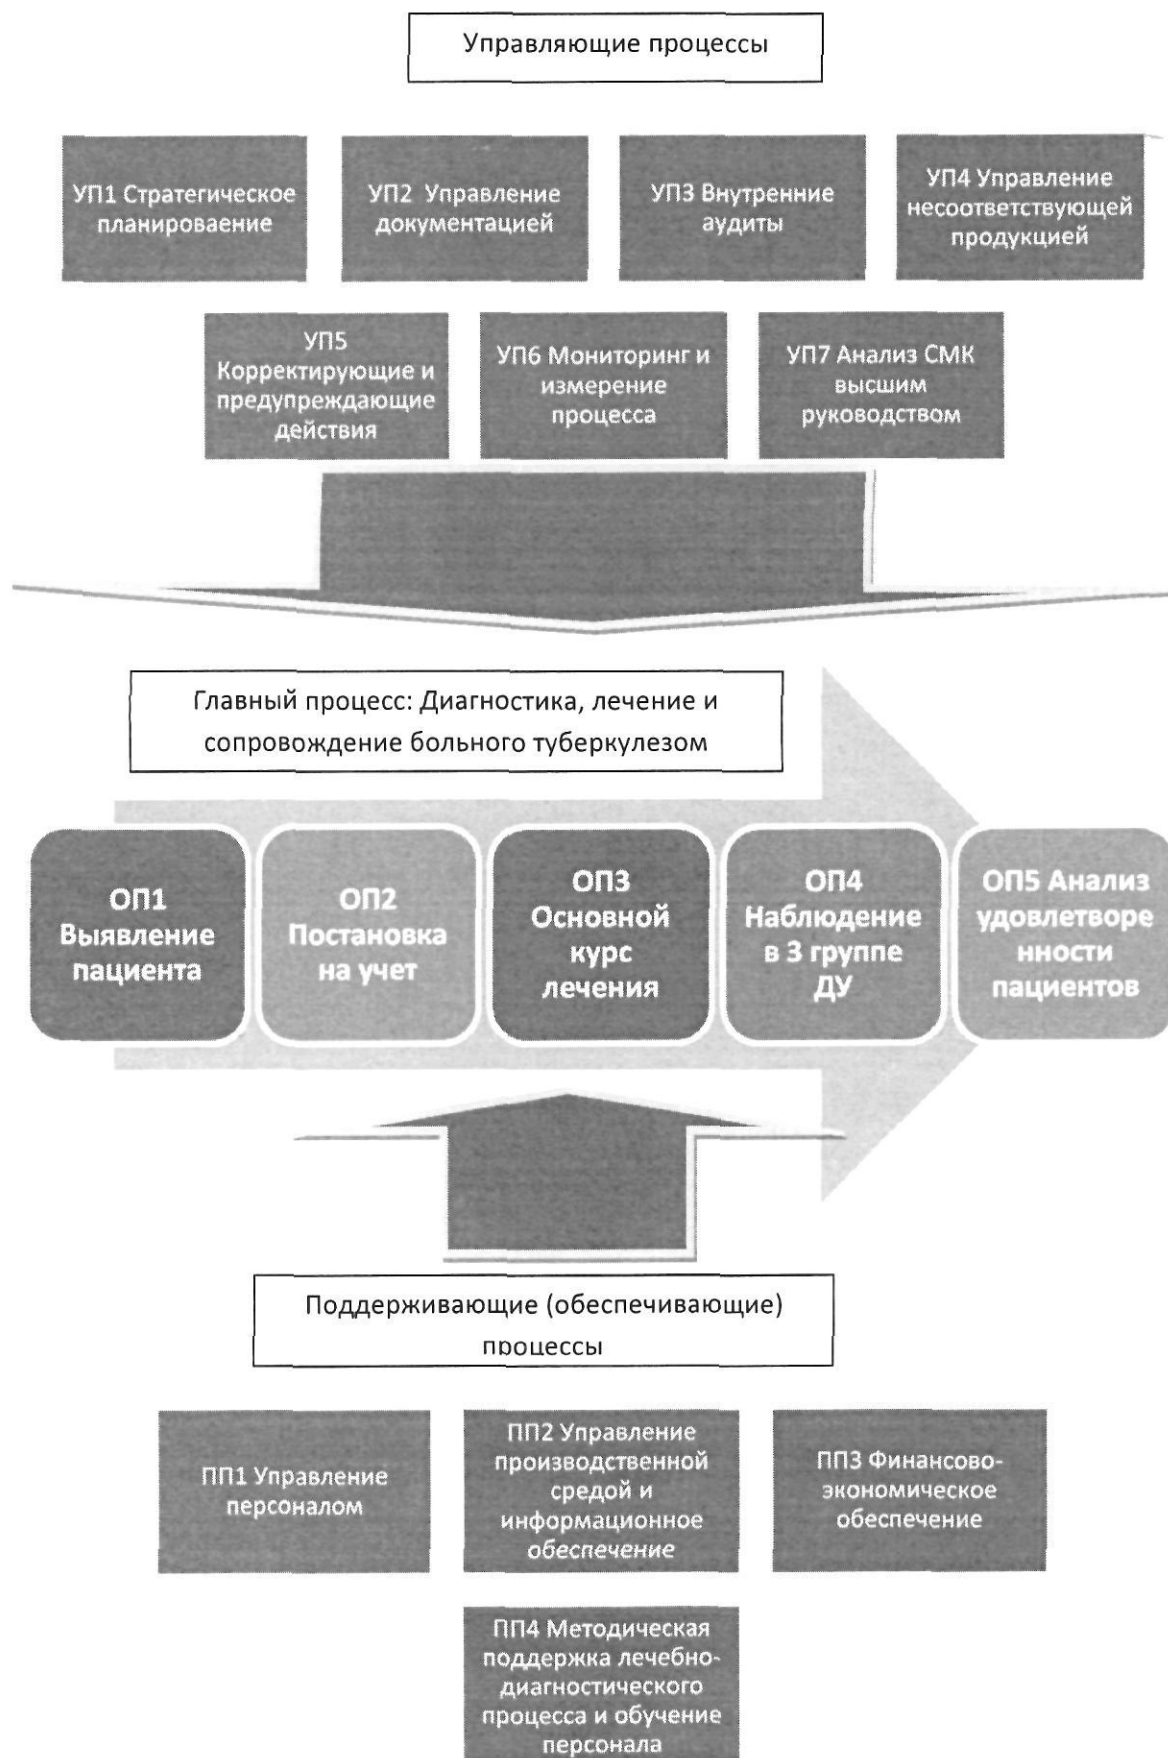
Управляющие процессы

УП1 Стратегическое планирование

УП2 Управление документацией

УП3 Внутренние аудиты

УП4 Управление несоответствующей продукцией

УП5 Корректирующие и предупреждающие действия

УП6 Мониторинг и измерение процесса

УП7 Анализ СМК высшим руководством

Главный процесс: Диагностика, лечение и сопровождение больного туберкулезом

ОП1 Выявление пациента

ОП2 Постановка на учет

ОП3 Основной курс лечения

ОП4 Наблюдение в 3 группе ДУ

ОП5 Анализ удовлетворенности пациентов

Поддерживающие (обеспечивающие) процессы

ПП1 Управление персоналом

ПП2 Управление производственной средой и информационное обеспечение

ПП3 Финансово-экономическое обеспечение

ПП4 Методическая поддержка лечебно-диагностического процесса и обучение персонала